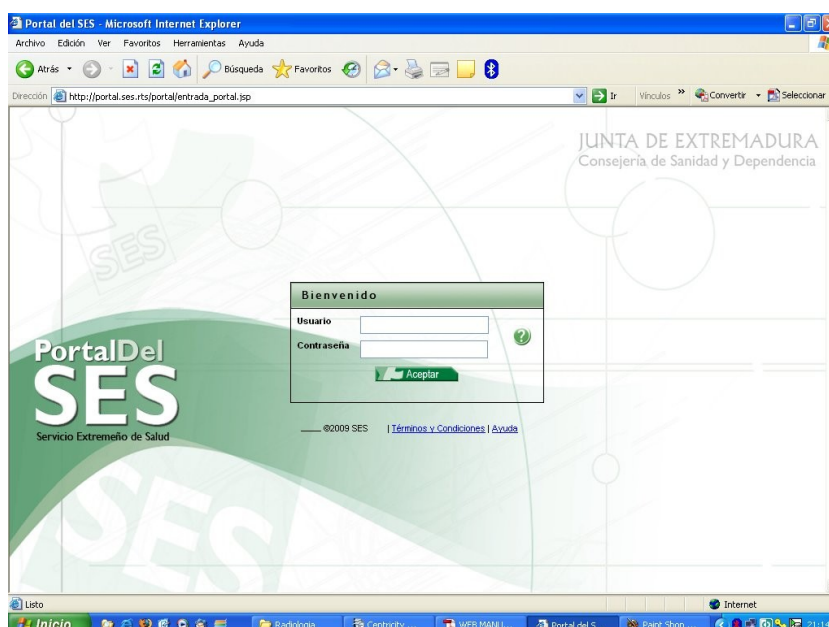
Portal del SES - Microsoft Internet Explorer

Archivo Edición Ver Favoritos Herramientas Ayuda

Atrás Búsqueda Favoritos

Dirección http://portal.ses.rts/portal/entrada_portal.jsp Ir Vínculos » Convertir Seleccionar

JUNTA DE EXTREMADURA
Consejería de Sanidad y Dependencia

SES

Bienvenido

Usuario

Contraseña

Aceptar

PortalDel
SES
Servicio Extremeño de Salud

©2009 SES | Términos y Condiciones | Ayuda

SES

Listo

Internet

Inicio Radiologia Centricity WEB MANU... Portal del S... Paint Shop... 21:1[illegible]